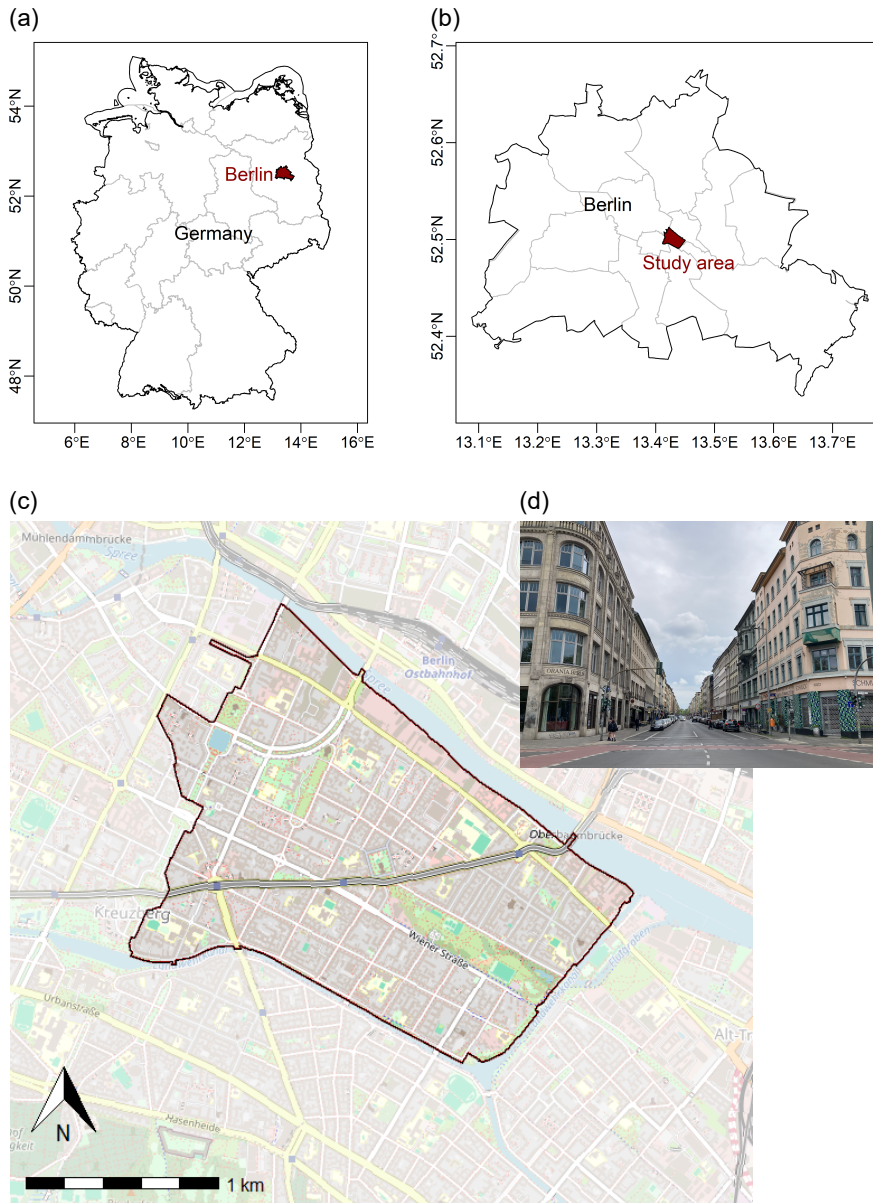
(a)

54°N
52°N
50°N
48°N

Berlin

Germany

6°E 8°E 10°E 12°E 14°E 16°E

(b)

52.7°
52.6°N
52.5°N
52.4°N

Berlin

Study area

13.1°E 13.2°E 13.3°E 13.4°E 13.5°E 13.6°E 13.7°E

(c)

Mühlendammbrücke
Spree
Berlin Ostbahnhof
Spree
Oberbaumbrücke
Kreuzberg
Wiener Straße
Urbanstraße
Hasenheide
Alt-Tr
N
1 km

(d)